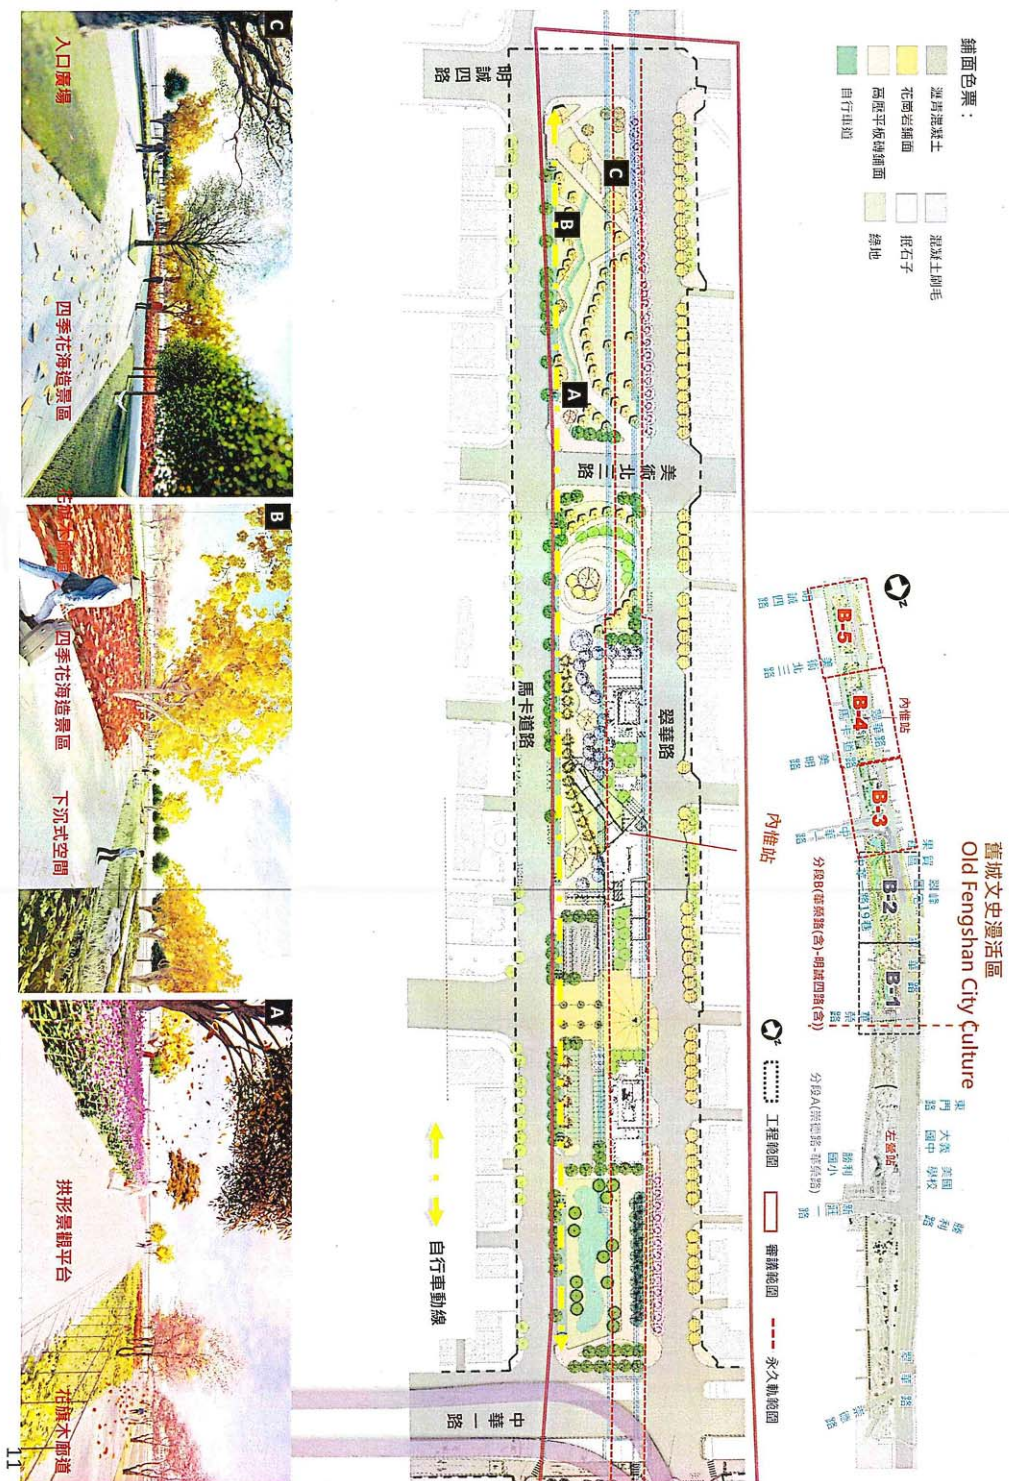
鋪面色票：

瀝青混凝土

混凝土刷毛

花崗岩鋪面

抿石子

高壓平板磚鋪面

綠地

自行車道

舊城文史漫活區
Old Fengshan City Culture

B-5
B-4
B-3
B-2
B-1

內惟站

左營站

明誠四路
美術北三路
翠華路
美術館路
美明路
中華一路

分段B(翠華路(含)-明誠四路(含))

分段A(翠華路-華榮路)

工程範圍

審議範圍

永久軌範圍

東門路
大義國中
勝利國小
崇實新村
中華一路
翠華路

明誠四路

美術北三路

翠華路

馬卡道路

中華一路

內惟站

自行車動線

C
B
A

入口廣場

四季花海造景區

四季花海造景區

下沉式空間

拱形景觀平台

花旗木廊道

11